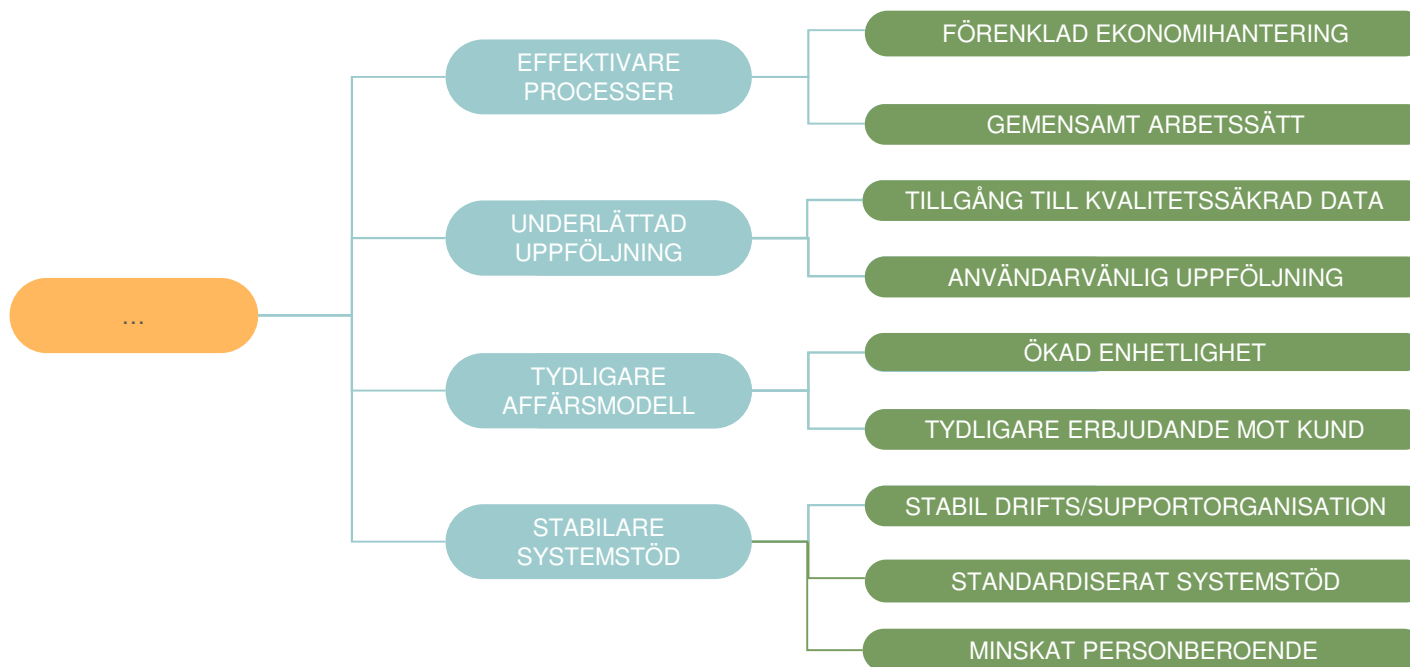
...

EFFEKTIVARE PROCESSER

FÖRENKLAD EKONOMIHANTERING

GEMENSAMT ARBETSSÄTT

UNDERLÄTTAD UPPFÖLJNING

TILLGÅNG TILL KVALITETSSÄKRAD DATA

ANVÄNDARVÄNLIG UPPFÖLJNING

TYDLIGARE AFFÄRSMODELL

ÖKAD ENHETLIGHET

TYDLIGARE ERBJUDANDE MOT KUND

STABILARE SYSTEMSTÖD

STABIL DRIFTS/SUPPORTORGANISATION

STANDARDISERAT SYSTEMSTÖD

MINSKAT PERSONBEROENDE